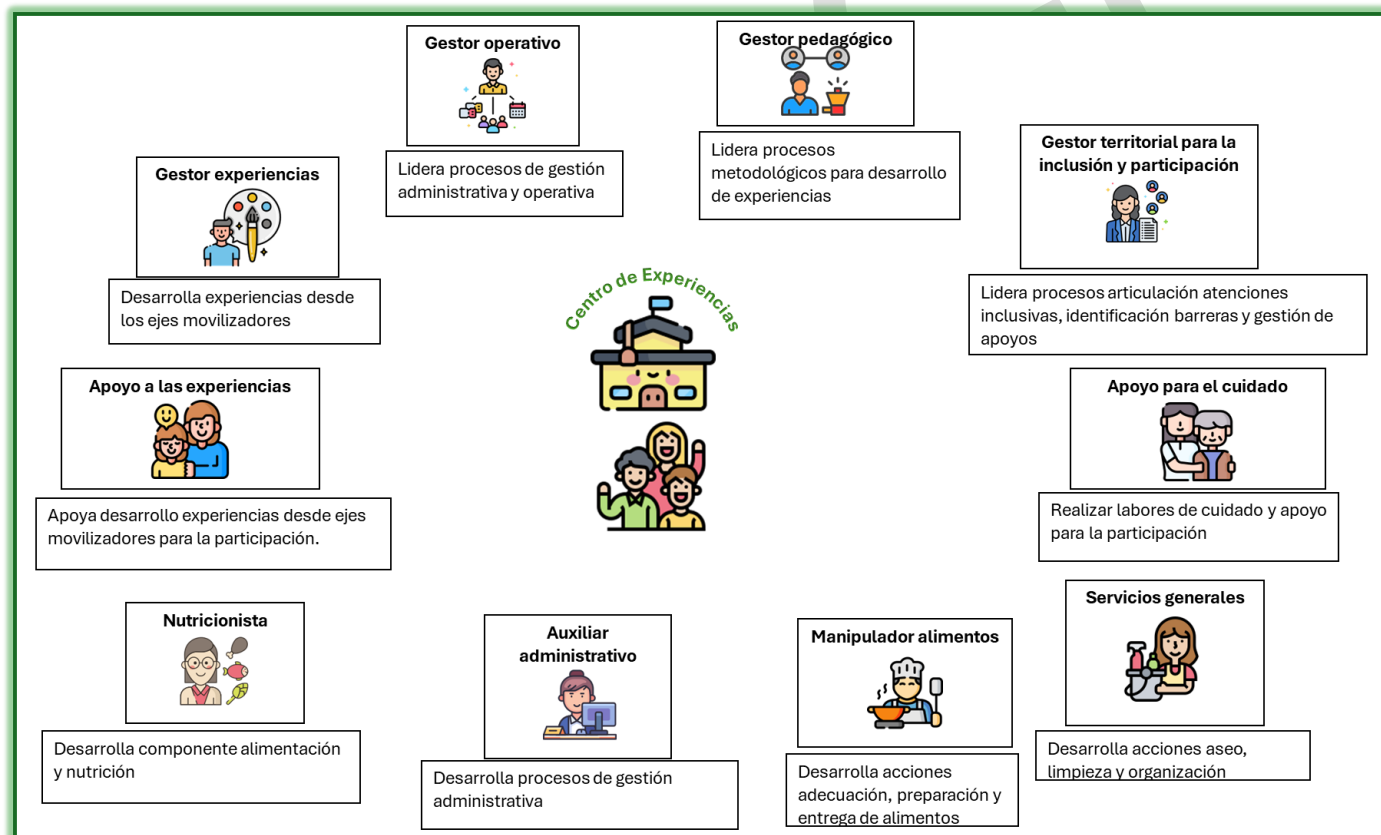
Gestor operativo

Lidera procesos de gestión administrativa y operativa

Gestor pedagógico

Lidera procesos metodológicos para desarrollo de experiencias

Gestor territorial para la inclusión y participación

Lidera procesos articulación atenciones inclusivas, identificación barreras y gestión de apoyos

Gestor experiencias

Desarrolla experiencias desde los ejes movilizadores

Centro de Experiencias

Apoyo a las experiencias

Apoya desarrollo experiencias desde ejes movilizadores para la participación.

Apoyo para el cuidado

Realizar labores de cuidado y apoyo para la participación

Nutricionista

Desarrolla componente alimentación y nutrición

Auxiliar administrativo

Desarrolla procesos de gestión administrativa

Manipulador alimentos

Desarrolla acciones adecuación, preparación y entrega de alimentos

Servicios generales

Desarrolla acciones aseo, limpieza y organización